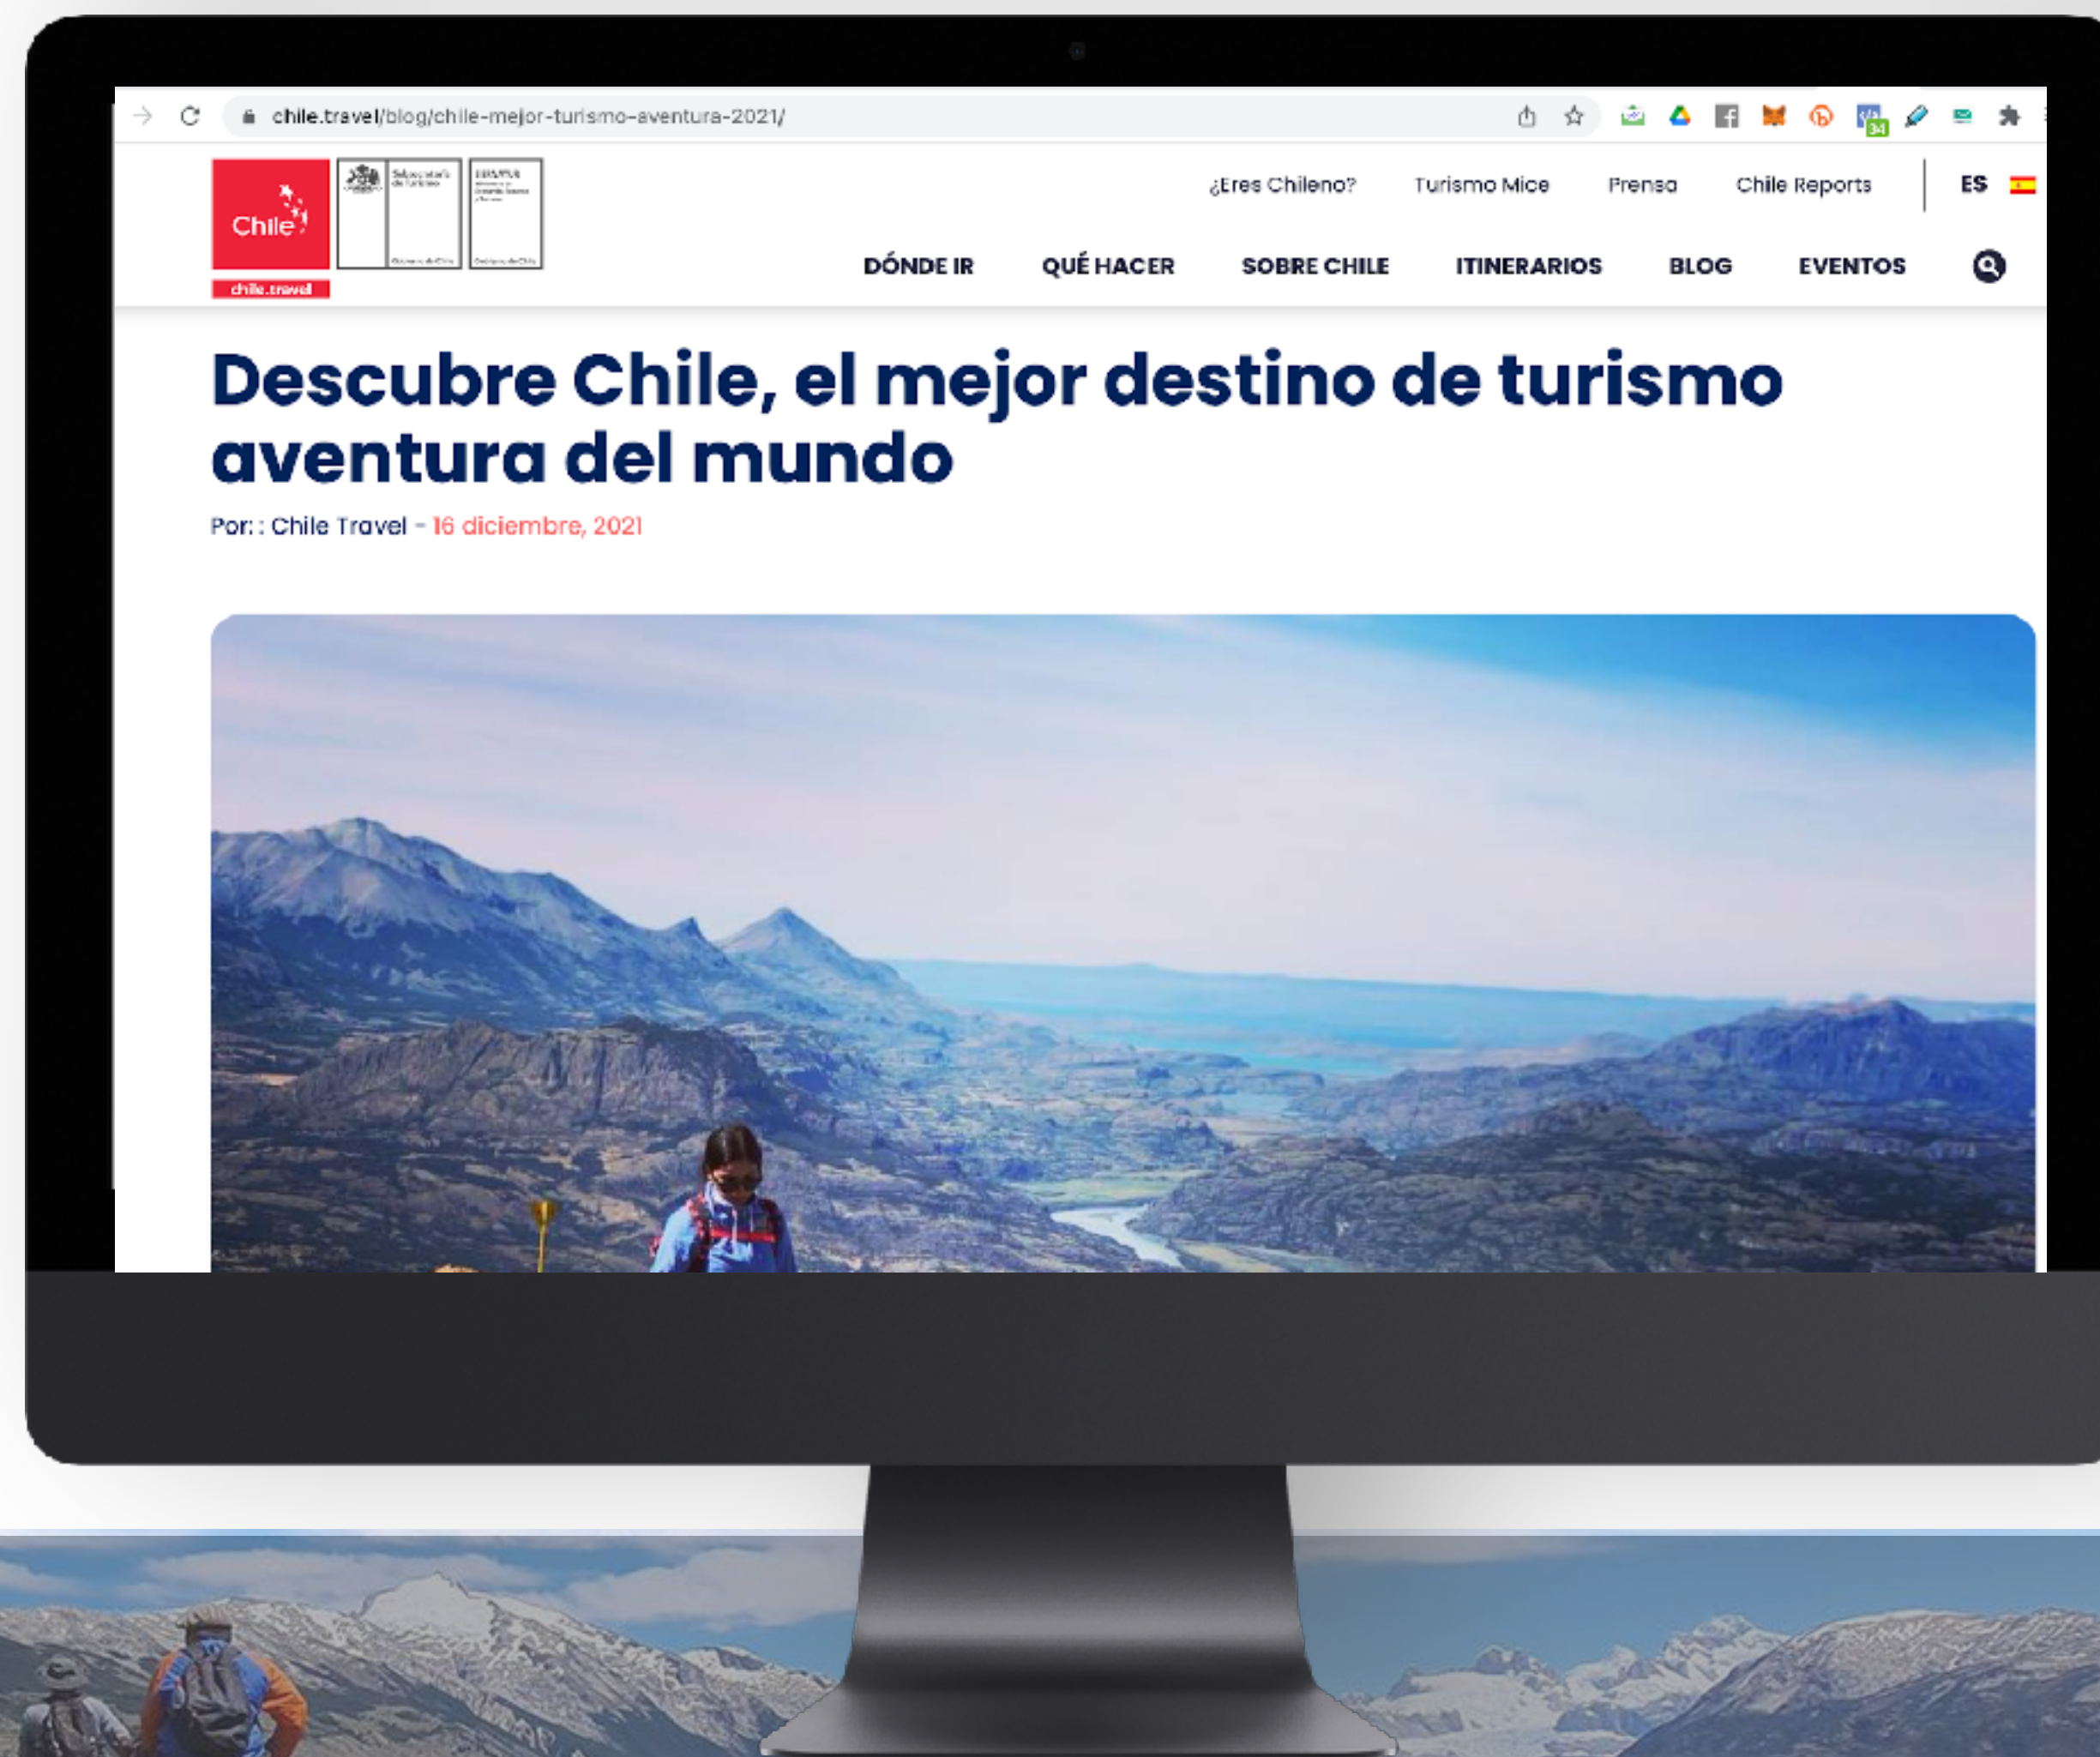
chile.travel/blog/chile-mejor-turismo-aventura-2021/

Chile
chile.travel

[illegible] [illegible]

¿Eres Chileno? Turismo Mice Prensa Chile Reports ES

DÓNDE IR QUÉ HACER SOBRE CHILE ITINERARIOS BLOG EVENTOS

Descubre Chile, el mejor destino de turismo aventura del mundo

Por: : Chile Travel - 16 diciembre, 2021